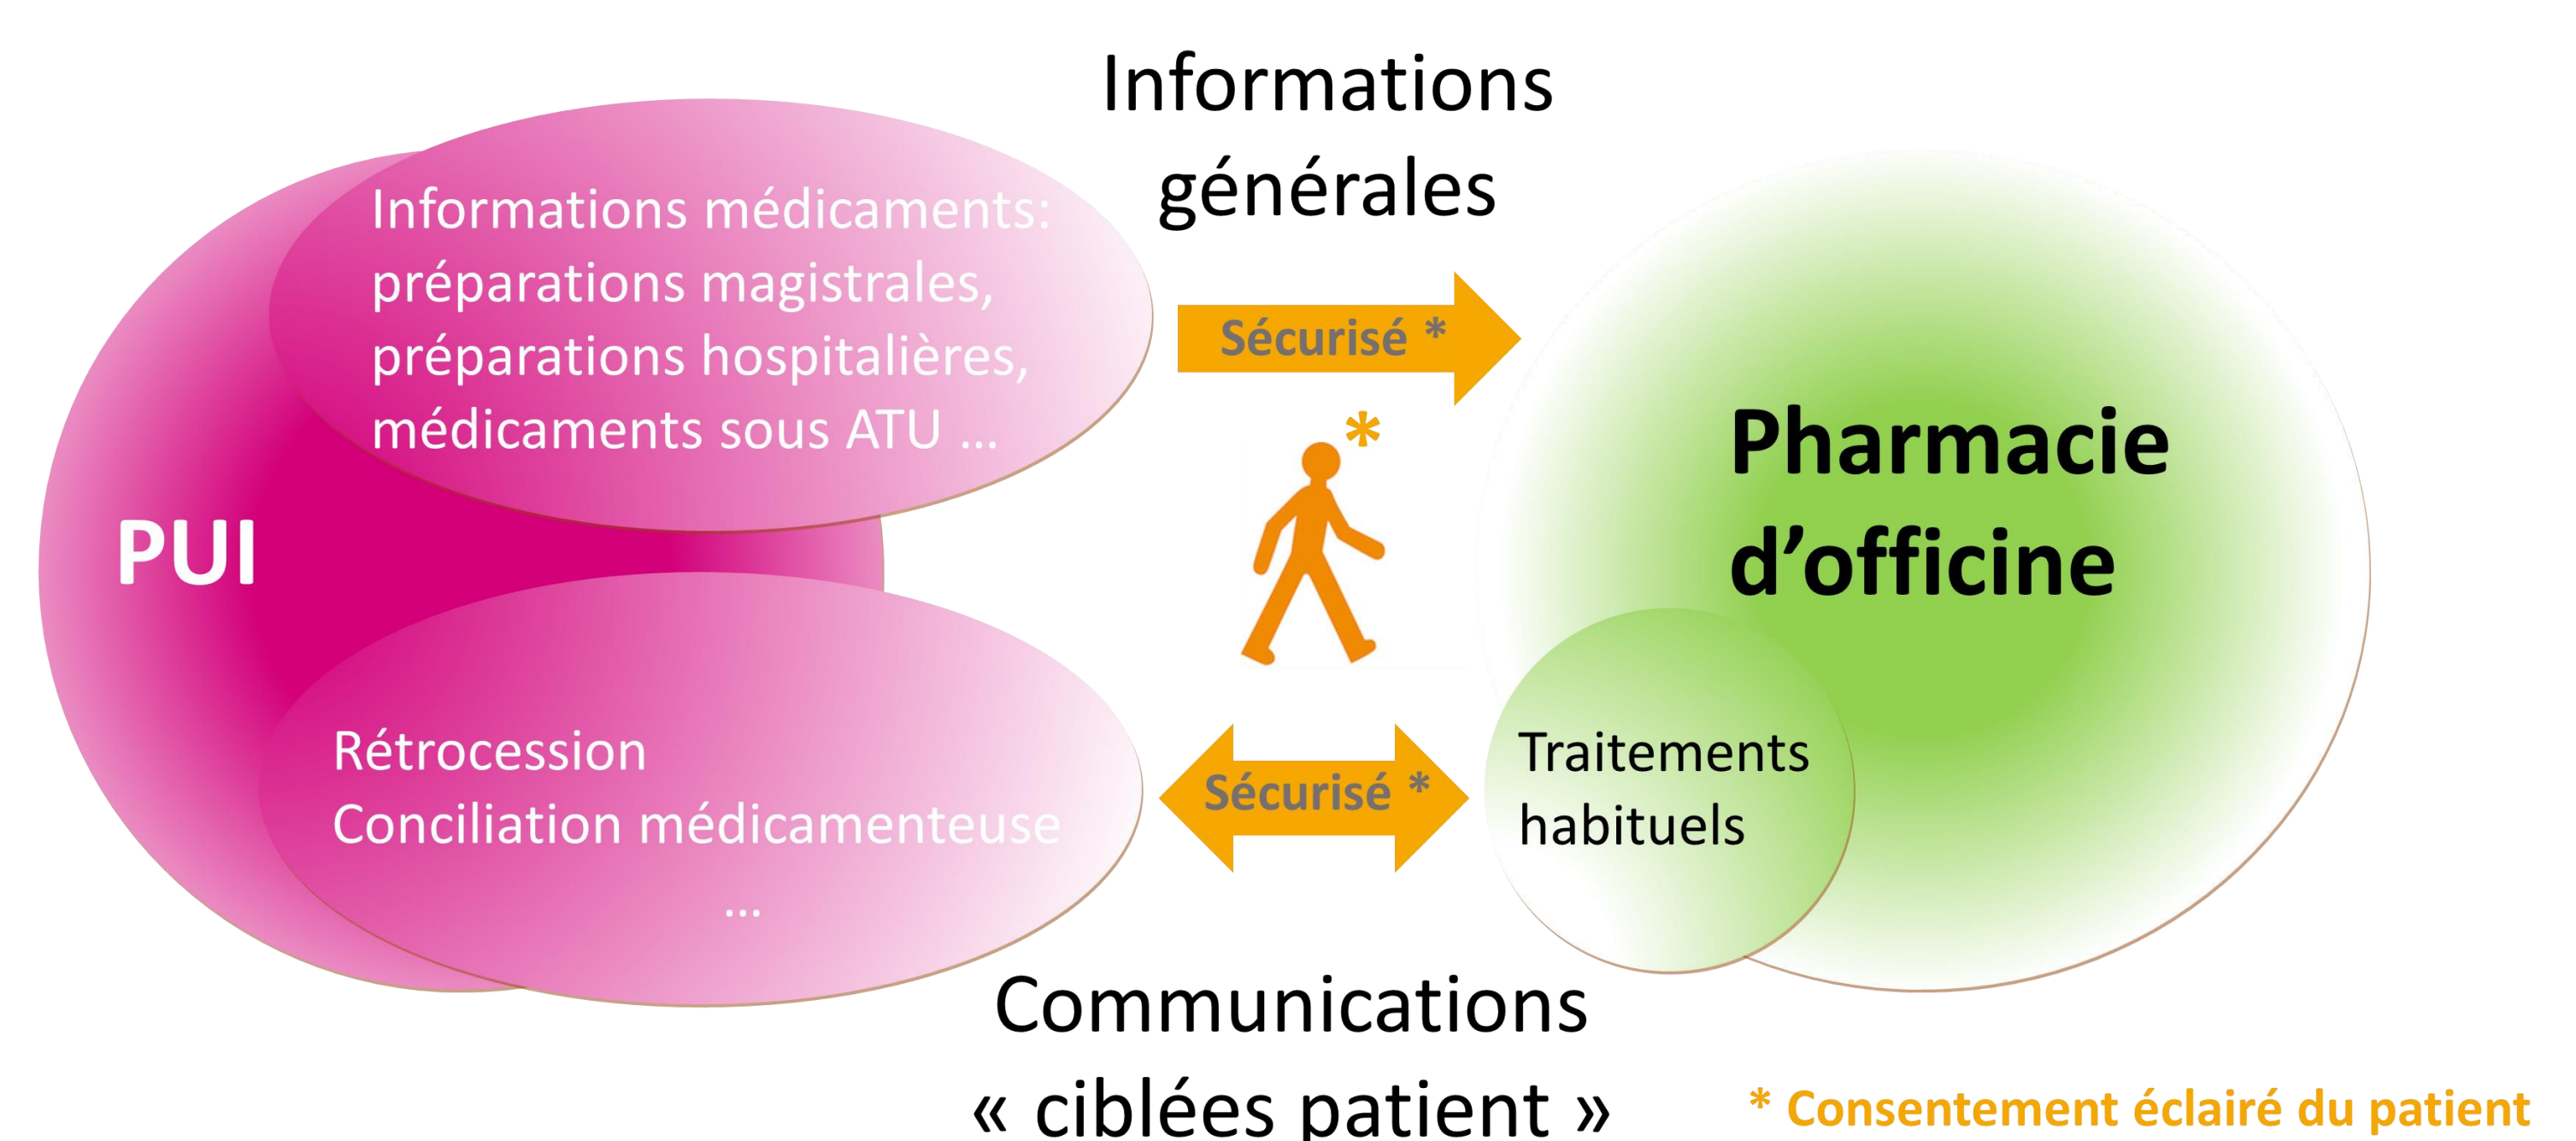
Informations générales

Informations médicaments:
préparations magistrales,
préparations hospitalières,
médicaments sous ATU …

Sécurisé *

*

PUI

Pharmacie d’officine

Rétrocession
Conciliation médicamenteuse
…

Sécurisé *

Traitements habituels

Communications « ciblées patient »

* Consentement éclairé du patient